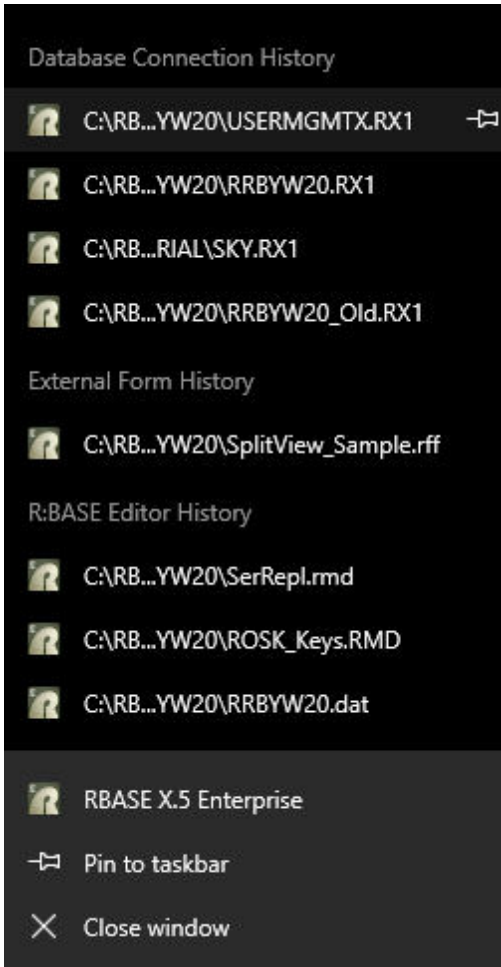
Database Connection History

C:\RB...YW20\USERMGMTX.RX1

C:\RB...YW20\RRBYW20.RX1

C:\RB...RIAL\SKY.RX1

C:\RB...YW20\RRBYW20_Old.RX1

External Form History

C:\RB...YW20\SplitView_Sample.rff

R:BASE Editor History

C:\RB...YW20\SerRepl.rmd

C:\RB...YW20\ROSK_Keys.RMD

C:\RB...YW20\RRBYW20.dat

RBASE X.5 Enterprise

Pin to taskbar

Close window